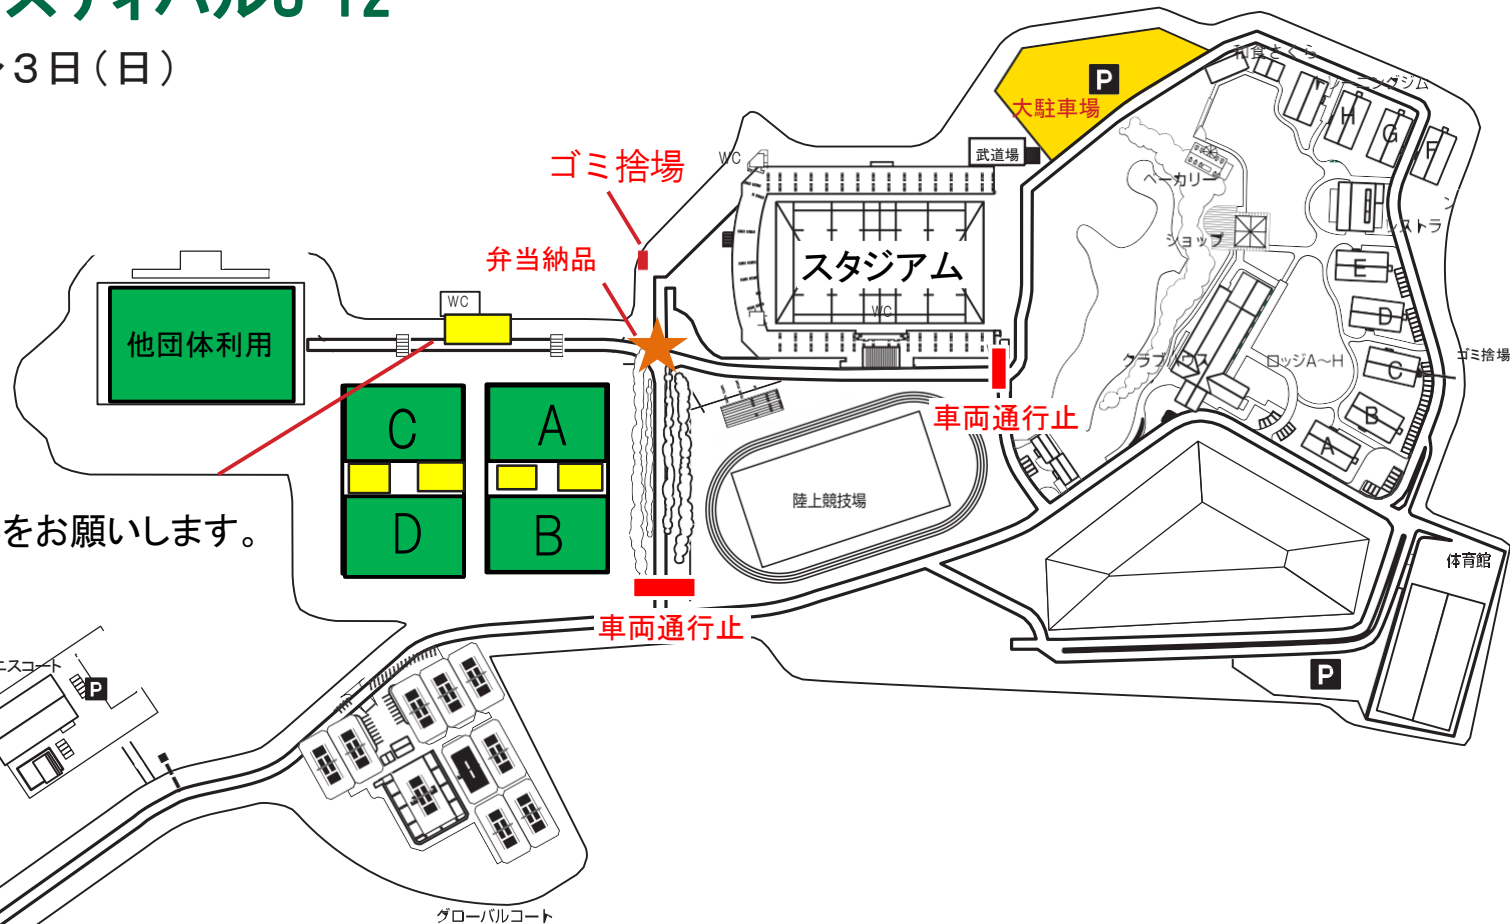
スティバルU-12
~3日(日)

ゴミ捨場
弁当納品
WC
他団体利用
C
A
D
B
をお願いします。
スタジアム
WC
WC
車両通行止
陸上競技場
車両通行止
P
大駐車場
武道場
和食さくら
トレーニングジム
H
G
F
ベーカリー
ショップ
レストラン
E
D
ゴミ捨場
クラブハウス
ロッジA~H
C
B
A
体育館
P
テニスコート
P
グローバルコート